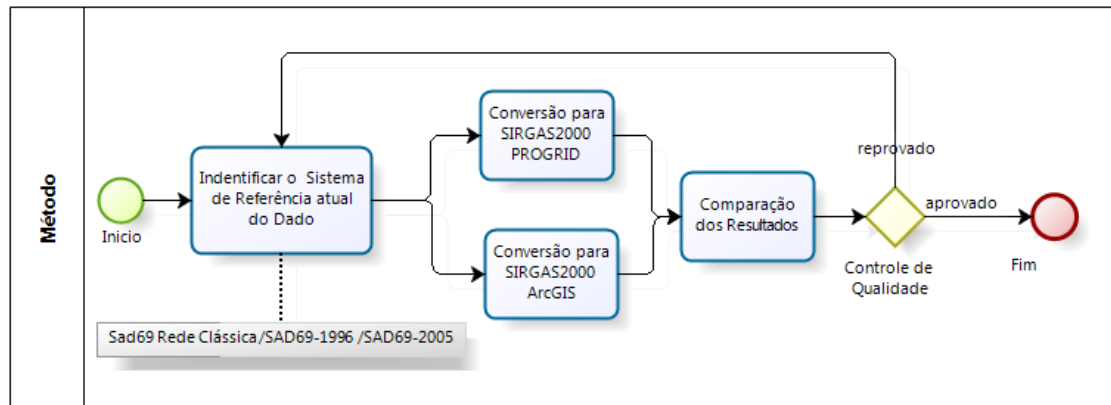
Método

Inicio

Indentificar o Sistema de Referência atual do Dado

Sad69 Rede Clássica/SAD69-1996 /SAD69-2005

Conversão para SIRGAS2000 PROGRID

Conversão para SIRGAS2000 ArcGIS

Comparação dos Resultados

reprovado

aprovado

Controle de Qualidade

Fim